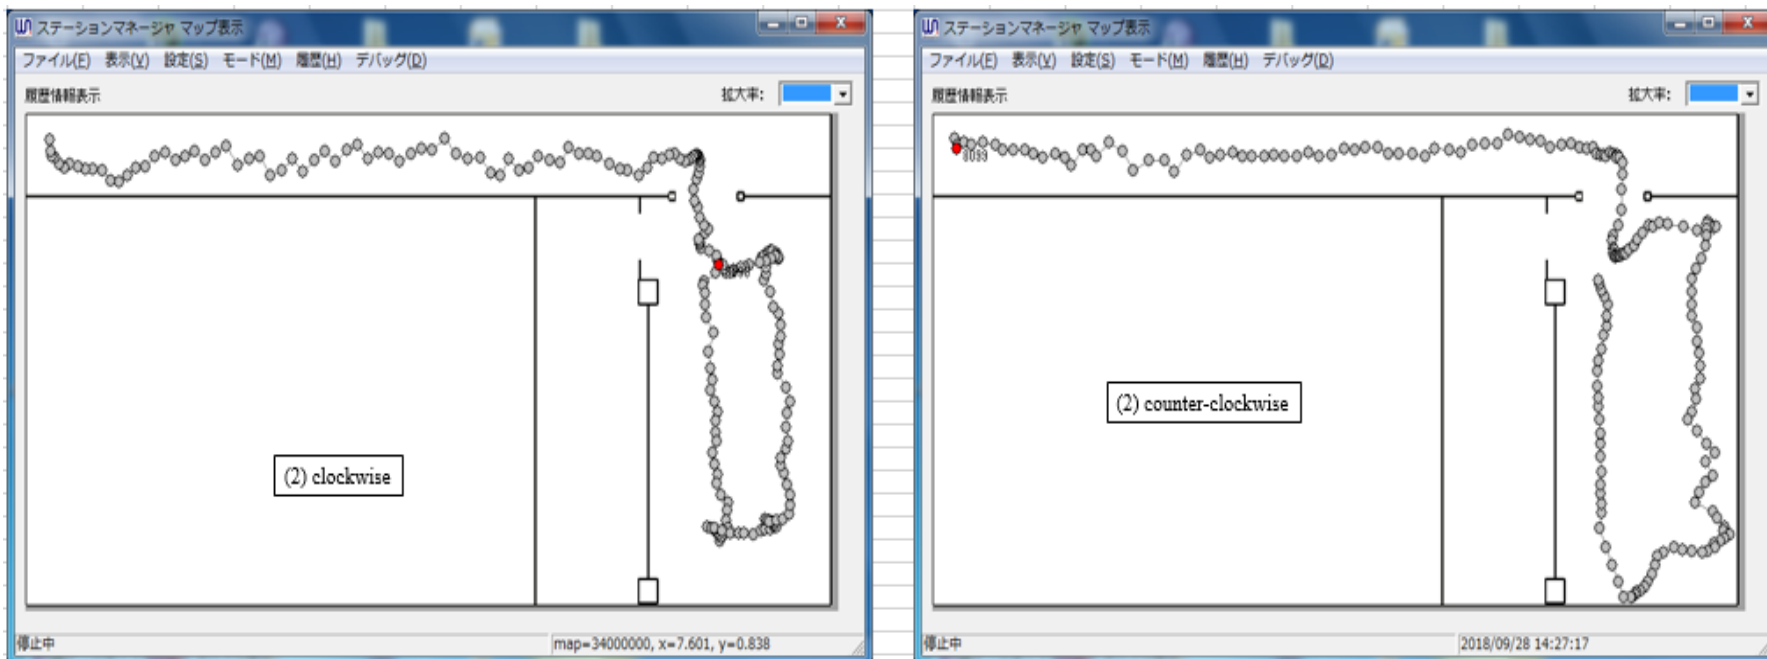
ステーションマネージャ マップ表示

ファイル(F) 表示(V) 設定(S) モード(M) 履歴(H) デバッグ(D)

履歴情報表示

拡大率:

(2) clockwise

停止中

map=34000000, x=7.601, y=0.838

ステーションマネージャ マップ表示

ファイル(F) 表示(V) 設定(S) モード(M) 履歴(H) デバッグ(D)

履歴情報表示

拡大率:

(2) counter-clockwise

停止中

2018/09/28 14:27:17